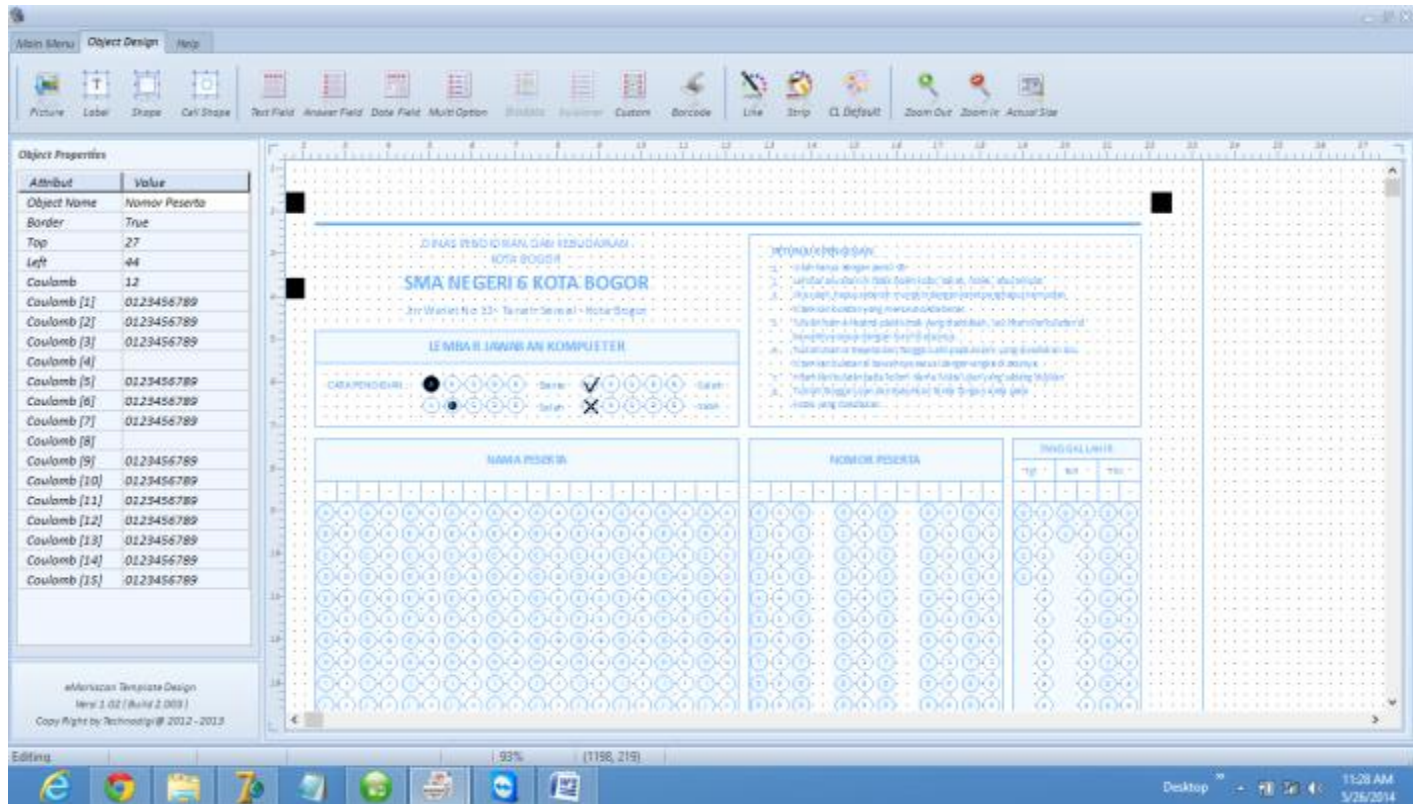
Main Menu | Object Design | Help

Picture | Label | Shape | Cell Shape | Text Field | Answer Field | Date Field | Multi Option | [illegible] | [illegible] | Custom | Barcode | Line | Strip | CL Default | Zoom Out | Zoom In | Actual Size

Object Properties

| Attribut | Value |
|---|---|
| Object Name | Nomor Peserta |
| Border | True |
| Top | 27 |
| Left | 44 |
| Coulomb | 12 |
| Coulomb [1] | 0123456789 |
| Coulomb [2] | 0123456789 |
| Coulomb [3] | 0123456789 |
| Coulomb [4] | |
| Coulomb [5] | 0123456789 |
| Coulomb [6] | 0123456789 |
| Coulomb [7] | 0123456789 |
| Coulomb [8] | |
| Coulomb [9] | 0123456789 |
| Coulomb [10] | 0123456789 |
| Coulomb [11] | 0123456789 |
| Coulomb [12] | 0123456789 |
| Coulomb [13] | 0123456789 |
| Coulomb [14] | 0123456789 |
| Coulomb [15] | 0123456789 |

eMonizon Template Design
Versi 1.02 (Build 2.003)
Copy Right by Technodigi@ 2012 - 2013

DINAS PENDIDIKAN DAN KEBUDAYAAN
KOTA BOGOR
SMA NEGERI 6 KOTA BOGOR
Jl. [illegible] No. 33 - Tanah Sereal - Kota Bogor

LEMBAR JAWABAN KOMPUTER

CARA PENGISIAN : Benar Salah Salah Salah

PETUNJUK PENGISIAN
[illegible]

NAMA PESERTA

NOMOR PESERTA

TANGGAL LAHIR
TGL BLN THN

Editing | 93% | (1198, 219)

Desktop 11:28 AM 5/26/2014